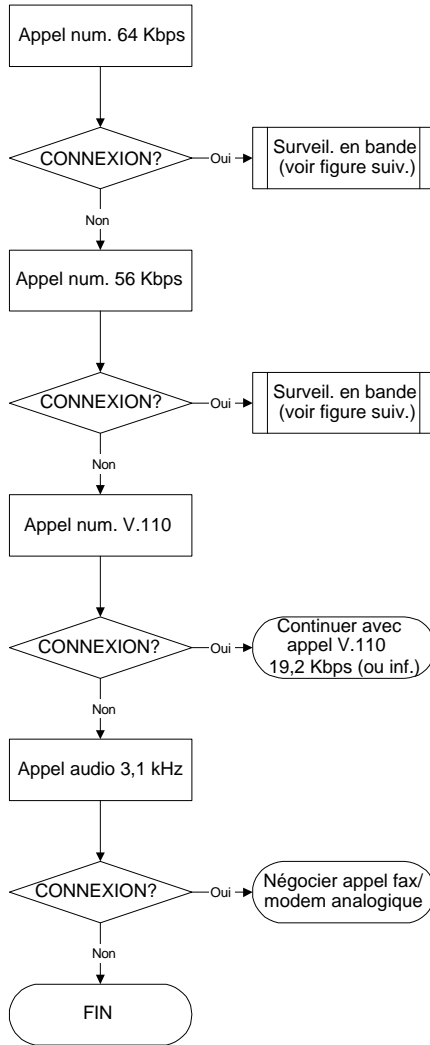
Appel num. 64 Kbps

CONNEXION?

Oui

Surveil. en bande (voir figure suiv.)

Non

Appel num. 56 Kbps

CONNEXION?

Oui

Surveil. en bande (voir figure suiv.)

Non

Appel num. V.110

CONNEXION?

Oui

Continuer avec appel V.110 19,2 Kbps (ou inf.)

Non

Appel audio 3,1 kHz

CONNEXION?

Oui

Négocier appel fax/ modem analogique

Non

FIN